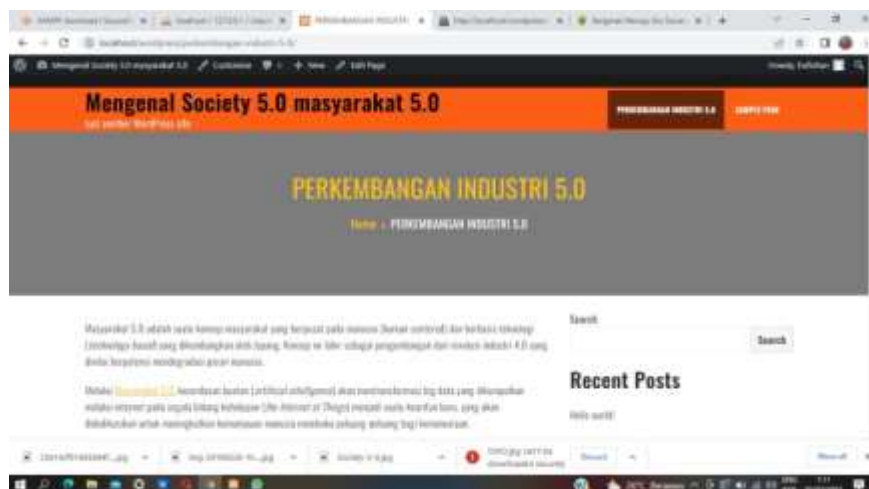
Mengenal Society 5.0 masyarakat 5.0

Just another WordPress site

PERKEMBANGAN INDUSTRI 5.0

SAMPLE PAGE

PERKEMBANGAN INDUSTRI 5.0

Home › PERKEMBANGAN INDUSTRI 5.0

Masyarakat 5.0 adalah suatu konsep masyarakat yang berpusat pada manusia (human centered) dan berbasis teknologi (technology based) yang dikembangkan oleh Jepang. Konsep ini lahir sebagai pengembangan dari revolusi industri 4.0 yang dinilai berpotensi mendegradasi peran manusia.

Melalui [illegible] kecerdasan buatan (artificial intelligence) akan mentransformasi big data yang dikumpulkan melalui internet pada segala bidang kehidupan (the Internet of Things) menjadi suatu kearifan baru, yang akan didedikasikan untuk meningkatkan kemampuan manusia membuka peluang-peluang bagi kemanusiaan.

Search

Search

Recent Posts

Hello world!

Show all